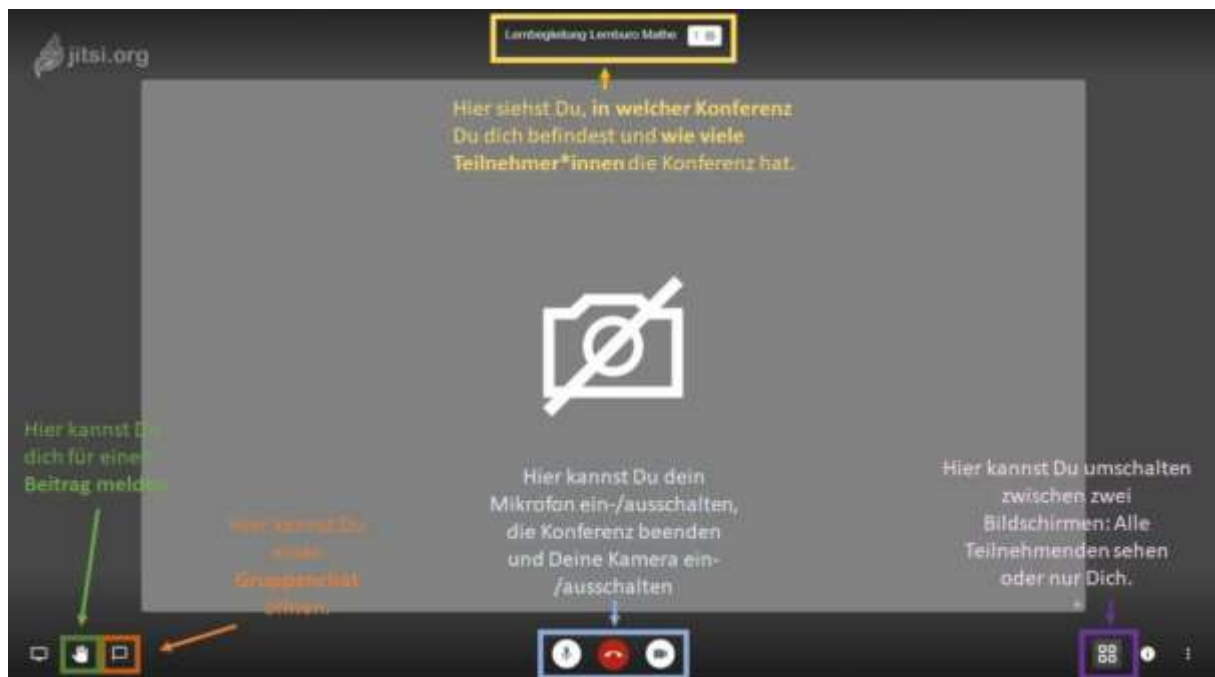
jitsi.org

Lernbegleitung Lernbüro Mathe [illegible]

Hier siehst Du, in welcher Konferenz Du dich befindest und wie viele Teilnehmer*innen die Konferenz hat.

Hier kannst Du dich für einen Beitrag melden

Hier kannst Du einen Gruppenchat öffnen.

Hier kannst Du dein Mikrofon ein-/ausschalten, die Konferenz beenden und Deine Kamera ein-/ausschalten

Hier kannst Du umschalten zwischen zwei Bildschirmen: Alle Teilnehmenden sehen oder nur Dich.